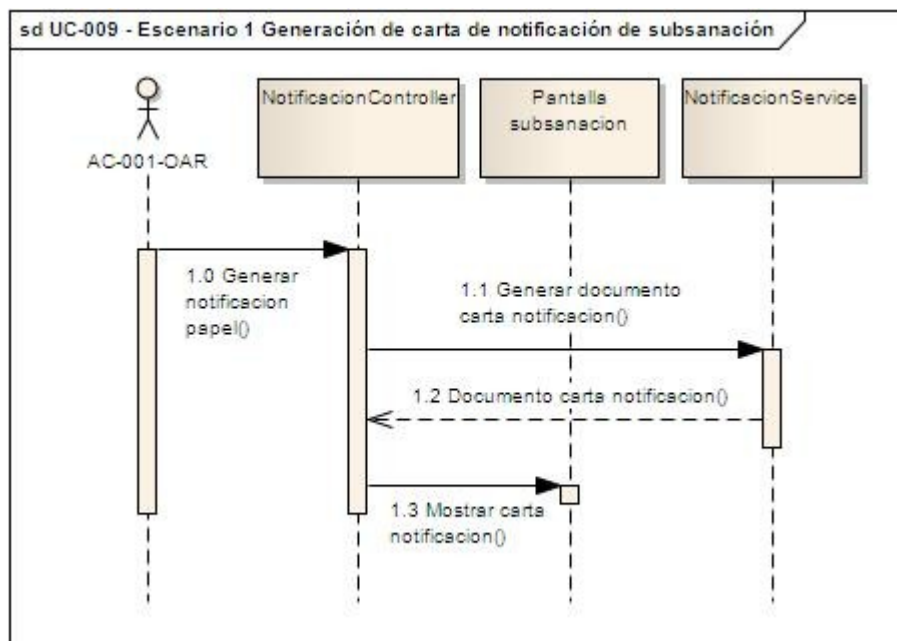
sd UC-009 - Escenario 1 Generación de carta de notificación de subsanación

AC-001-OAR

NotificacionController

Pantalla subsanacion

NotificacionService

1.0 Generar notificacion papel()

1.1 Generar documento carta notificacion()

1.2 Documento carta notificacion()

1.3 Mostrar carta notificacion()